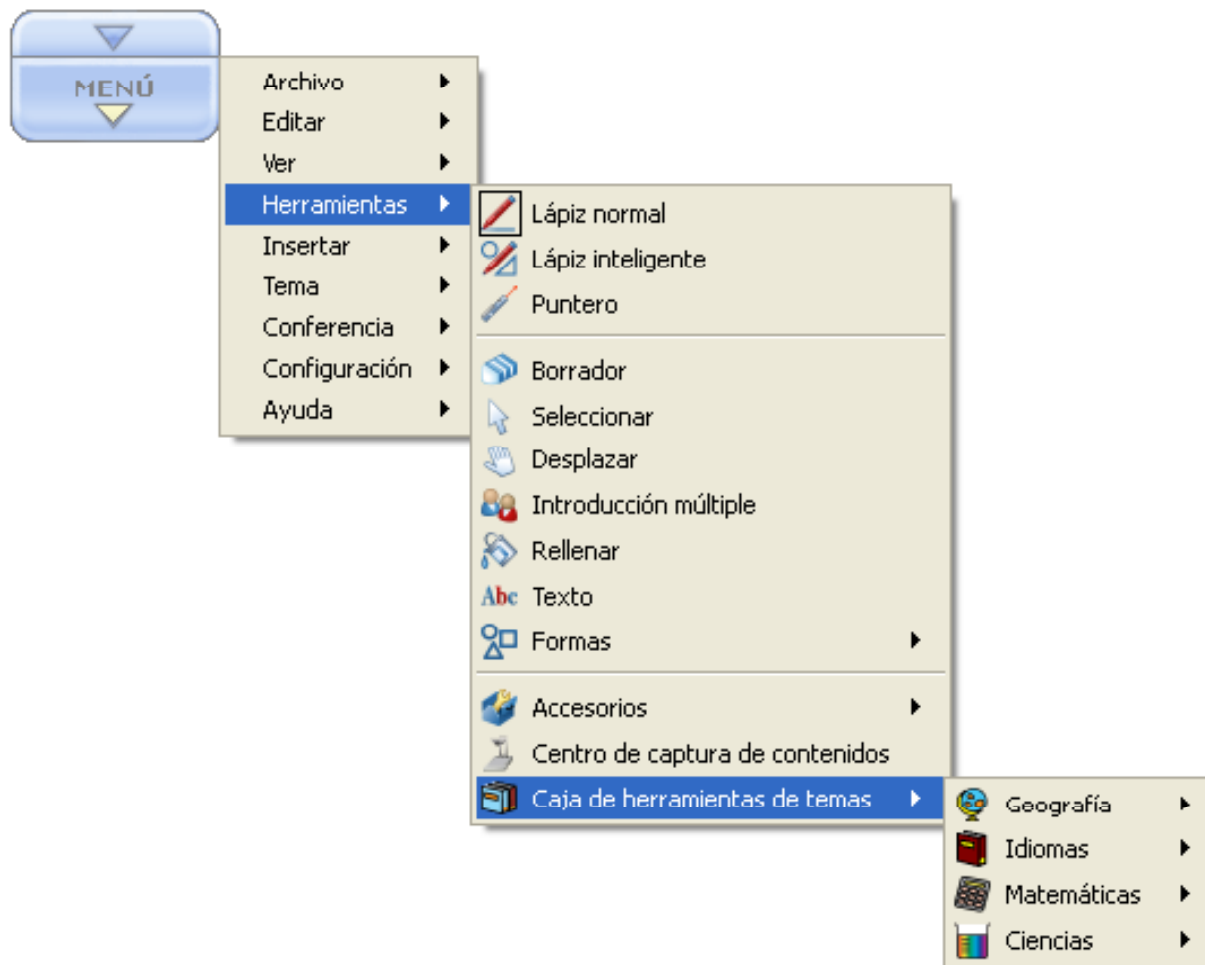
MENÚ

Archivo
Editar
Ver
Herramientas
Insertar
Tema
Conferencia
Configuración
Ayuda

Lápiz normal
Lápiz inteligente
Puntero
Borrador
Seleccionar
Desplazar
Introducción múltiple
Rellenar
Abc Texto
Formas
Accesorios
Centro de captura de contenidos
Caja de herramientas de temas

Geografía
Idiomas
Matemáticas
Ciencias